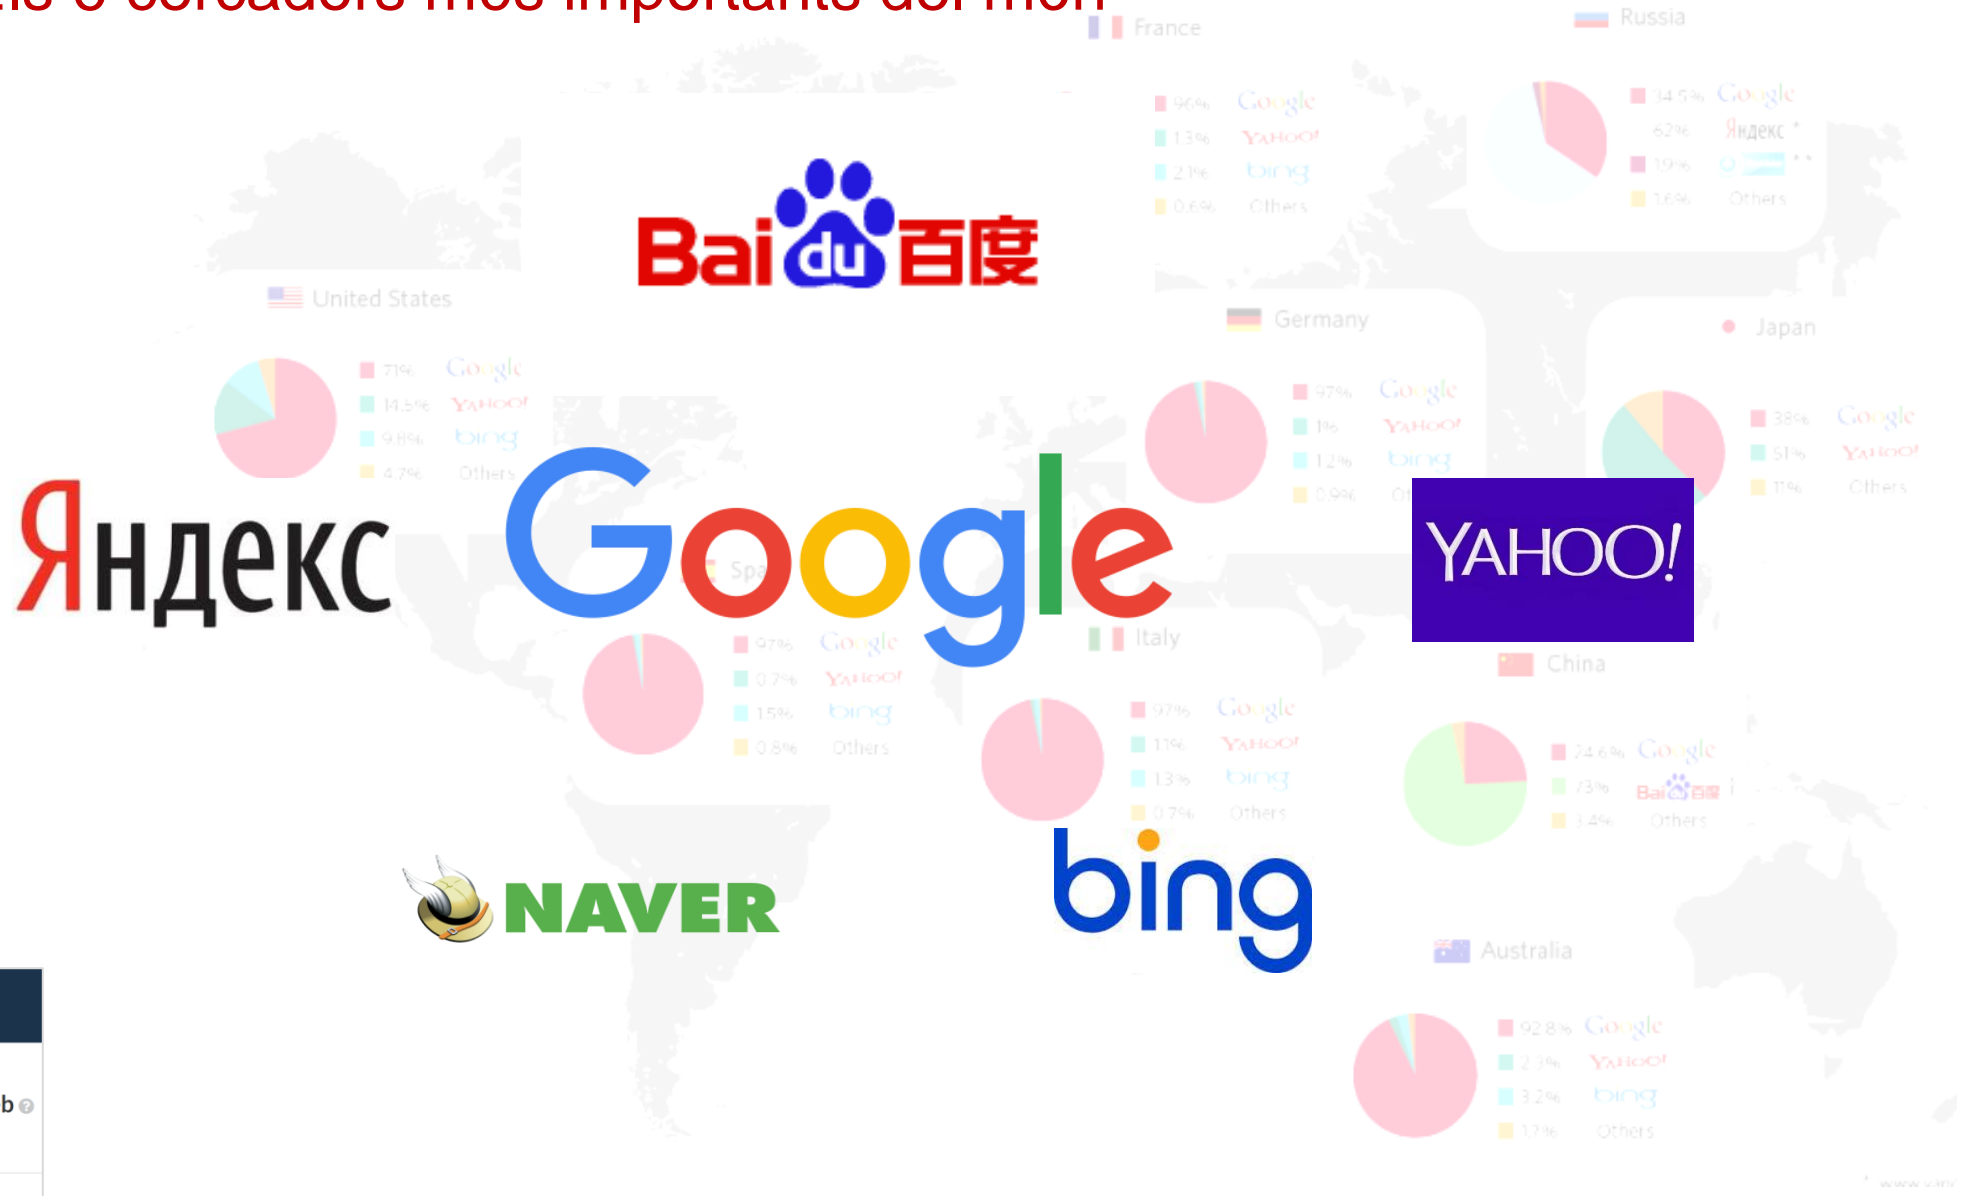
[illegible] cercadors més importants del món

France
96% Google
1.3% YAHOO!
2.1% bing
0.6% Others

Russia
34.5% Google
62% Яндекс
1.9% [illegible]
1.6% Others

Baidu 百度

United States
71% Google
14.5% YAHOO!
9.8% bing
4.7% Others

Germany
97% Google
1% YAHOO!
1.2% bing
0.9% Others

Japan
38% Google
51% YAHOO!
11% Others

Яндекс

Google

YAHOO!

Spain
97% Google
0.7% YAHOO!
1.5% bing
0.8% Others

Italy
97% Google
1.1% YAHOO!
1.3% bing
0.7% Others

China
24.6% Google
73% Baidu 百度
3.4% Others

NAVER

bing

Australia
92.8% Google
2.3% YAHOO!
3.2% bing
1.7% Others

b